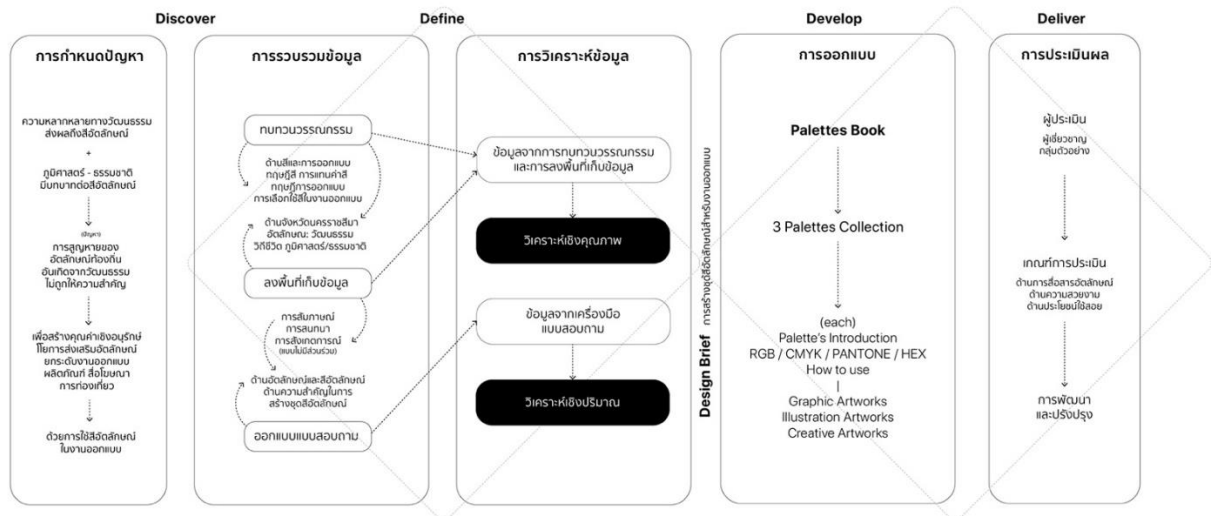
Discover

การกำหนดปัญหา

ความหลากหลายทางวัฒนธรรม ส่งผลถึงสีอัตลักษณ์

+

ภูมิศาสตร์ - ธรรมชาติ มีบทบาทต่อสีอัตลักษณ์

(ปัญหา)
การสูญหายของอัตลักษณ์ท้องถิ่น อันเกิดจากวัฒนธรรม ไม่ถูกให้ความสำคัญ

เพื่อสร้างคุณค่าเชิงอนุรักษ์ ในการส่งเสริมอัตลักษณ์ ยกระดับงานออกแบบ ผลิตภัณฑ์ สื่อโฆษณา การท่องเที่ยว

ด้วยการใช้สีอัตลักษณ์ ในงานออกแบบ

Define

การรวบรวมข้อมูล

ทบทวนวรรณกรรม

ด้านสีและการออกแบบ ทฤษฎีสี การแทนค่าสี ทฤษฎีการออกแบบ การเลือกใช้สีในงานออกแบบ

ด้านจังหวัดนครราชสีมา อัตลักษณ์: วัฒนธรรม วิถีชีวิต ภูมิศาสตร์/ธรรมชาติ

ลงพื้นที่เก็บข้อมูล

การสัมภาษณ์ การสนทนา การสังเกตการณ์ (แบบไม่มีส่วนร่วม)

ด้านอัตลักษณ์และสีอัตลักษณ์ ด้านความสำคัญในการสร้างชุดสีอัตลักษณ์

ออกแบบแบบสอบถาม

การวิเคราะห์ข้อมูล

ข้อมูลจากการทบทวนวรรณกรรม และการลงพื้นที่เก็บข้อมูล

วิเคราะห์เชิงคุณภาพ

ข้อมูลจากเครื่องมือ แบบสอบถาม

วิเคราะห์เชิงปริมาณ

Design Brief การสร้างชุดสีอัตลักษณ์สำหรับงานออกแบบ

Develop

การออกแบบ

Palettes Book

3 Palettes Collection

(each)
Palette's Introduction
RGB / CMYK / PANTONE / HEX
How to use
|
Graphic Artworks
Illustration Artworks
Creative Artworks

Deliver

การประเมินผล

ผู้ประเมิน
ผู้เชี่ยวชาญ
กลุ่มตัวอย่าง

เกณฑ์การประเมิน
ด้านการสื่อสารอัตลักษณ์
ด้านความสวยงาม
ด้านประโยชน์ใช้สอย

การพัฒนา และปรับปรุง